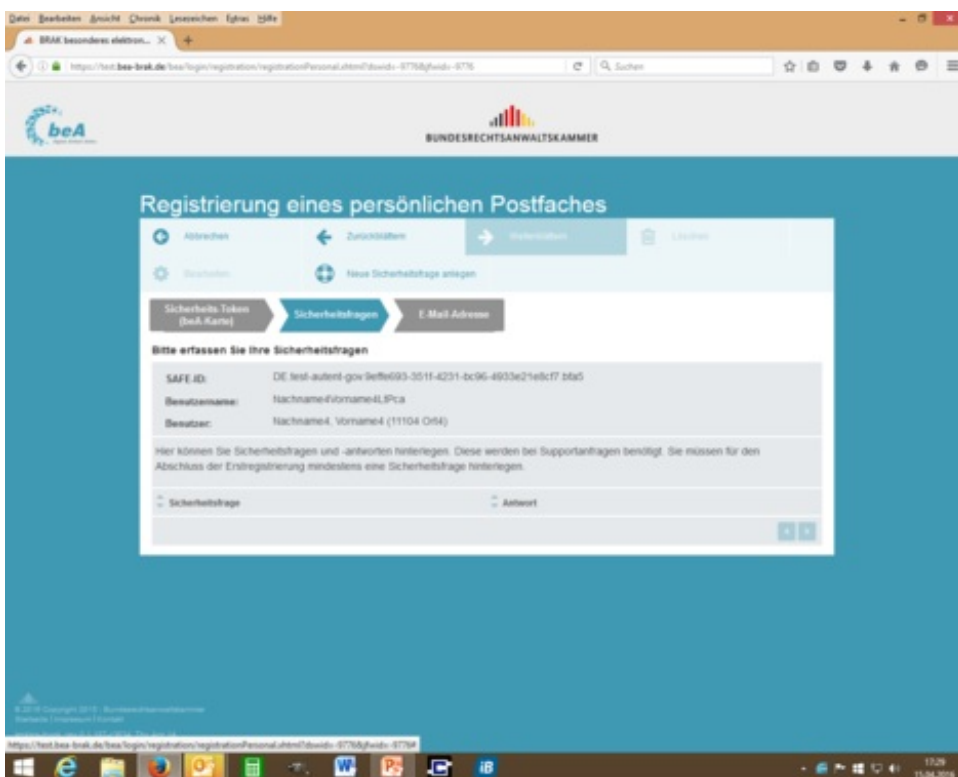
Datei Bearbeiten Ansicht Chronik Lesezeichen Extras Hilfe

BRAK besonderes elektron... ×

https://test.bea-brak.de/bea/login/registration/registrationPersonal.xhtml?dswid=-9776&dswid=-9776

Suchen

beA

BUNDESRECHTSANWALTSKAMMER

Registrierung eines persönlichen Postfaches

Abbrechen

Zurückblättern

Weiterblättern

Löschen

Bearbeiten

Neue Sicherheitsfrage anlegen

Sicherheits-Token (beA-Karte)

Sicherheitsfragen

E-Mail-Adresse

Bitte erfassen Sie Ihre Sicherheitsfragen

SAFE-ID: DE.test-autent-gov.9effe693-351f-4231-bc96-4933e21e8cf7.bfa5

Benutzername: Nachname4Vorname4LfPca

Benutzer: Nachname4, Vorname4 (11104 Ort4)

Hier können Sie Sicherheitsfragen und -antworten hinterlegen. Diese werden bei Supportanfragen benötigt. Sie müssen für den Abschluss der Erstregistrierung mindestens eine Sicherheitsfrage hinterlegen.

Sicherheitsfrage

Antwort

© 2016 Copyright 2015 · Bundesrechtsanwaltskammer
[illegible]

https://test.bea-brak.de/bea/login/registration/registrationPersonal.xhtml?dswid=-9776&dswid=-9776#

17:29
15.04.2016